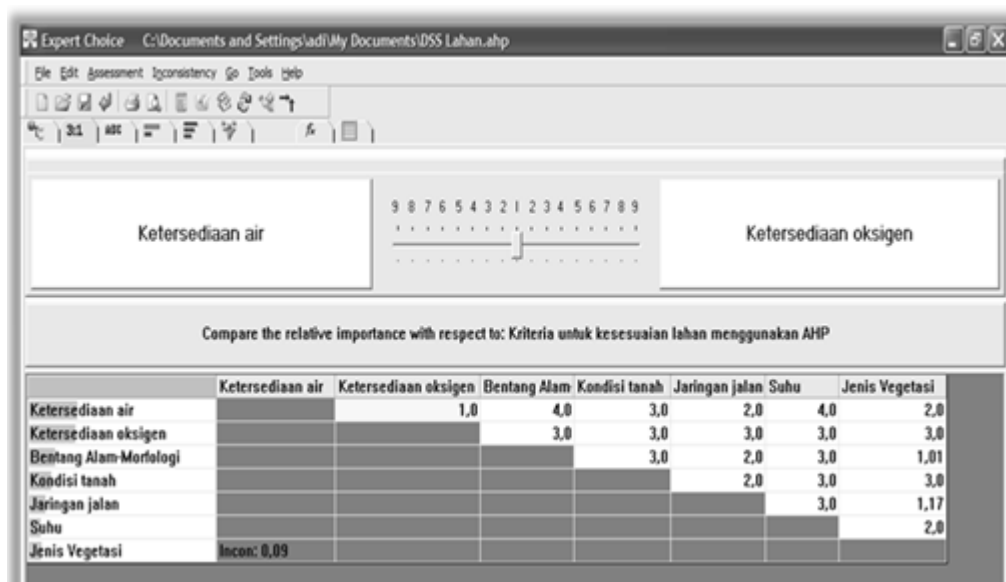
Expert Choice C:\Documents and Settings\adi\My Documents\DSS Lahan.ahp

File Edit Assessment Inconsistency Go Tools Help

3:1 ABC

Ketersediaan air

9 8 7 6 5 4 3 2 1 2 3 4 5 6 7 8 9

Ketersediaan oksigen

Compare the relative importance with respect to: Kriteria untuk kesesuaian lahan menggunakan AHP

| | Ketersediaan air | Ketersediaan oksigen | Bentang Alam | Kondisi tanah | Jaringan jalan | Suhu | Jenis Vegetasi |
|---|---|---|---|---|---|---|---|
| Ketersediaan air | | 1,0 | 4,0 | 3,0 | 2,0 | 4,0 | 2,0 |
| Ketersediaan oksigen | | | 3,0 | 3,0 | 3,0 | 3,0 | 3,0 |
| Bentang Alam-Morfologi | | | | 3,0 | 2,0 | 3,0 | 1,01 |
| Kondisi tanah | | | | | 2,0 | 3,0 | 3,0 |
| Jaringan jalan | | | | | | 3,0 | 1,17 |
| Suhu | | | | | | | 2,0 |
| Jenis Vegetasi | Incon: 0,09 | | | | | | |